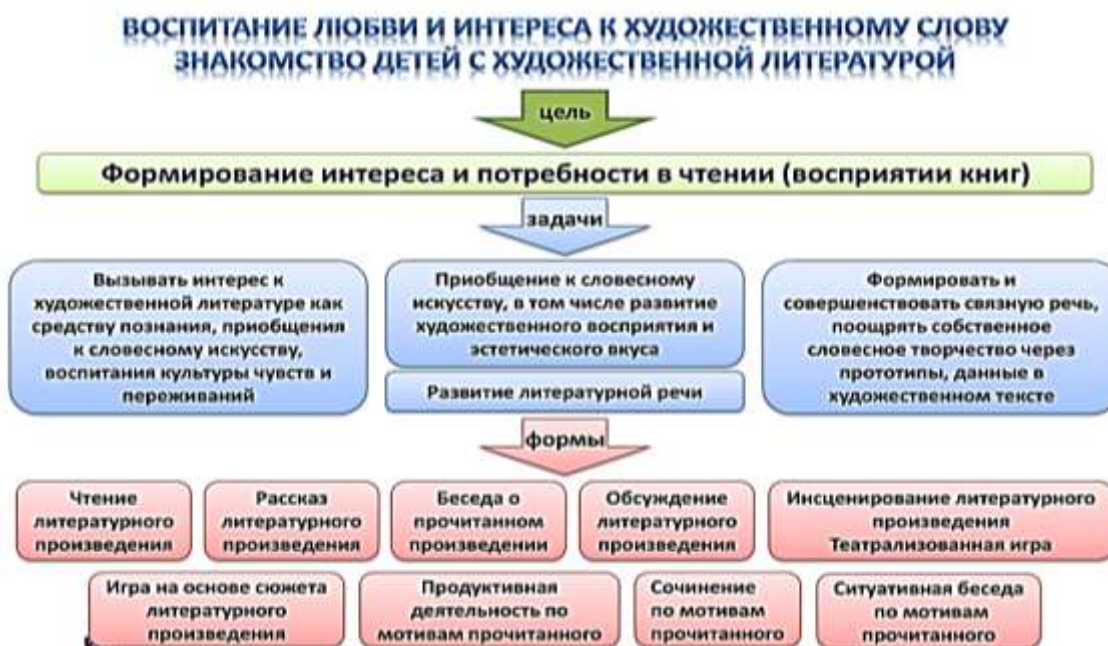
ВОСПИТАНИЕ ЛЮБВИ И ИНТЕРЕСА К ХУДОЖЕСТВЕННОМУ СЛОВУ
ЗНАКОМСТВО ДЕТЕЙ С ХУДОЖЕСТВЕННОЙ ЛИТЕРАТУРОЙ

цель

Формирование интереса и потребности в чтении (восприятии книг)

задачи

Вызывать интерес к художественной литературе как средству познания, приобщения к словесному искусству, воспитания культуры чувств и переживаний

Приобщение к словесному искусству, в том числе развитие художественного восприятия и эстетического вкуса

Развитие литературной речи

Формировать и совершенствовать связную речь, поощрять собственное словесное творчество через прототипы, данные в художественном тексте

формы

Чтение литературного произведения

Рассказ литературного произведения

Беседа о прочитанном произведении

Обсуждение литературного произведения

Инсценирование литературного произведения Театрализованная игра

Игра на основе сюжета литературного произведения

Продуктивная деятельность по мотивам прочитанного

Сочинение по мотивам прочитанного

Ситуативная беседа по мотивам прочитанного